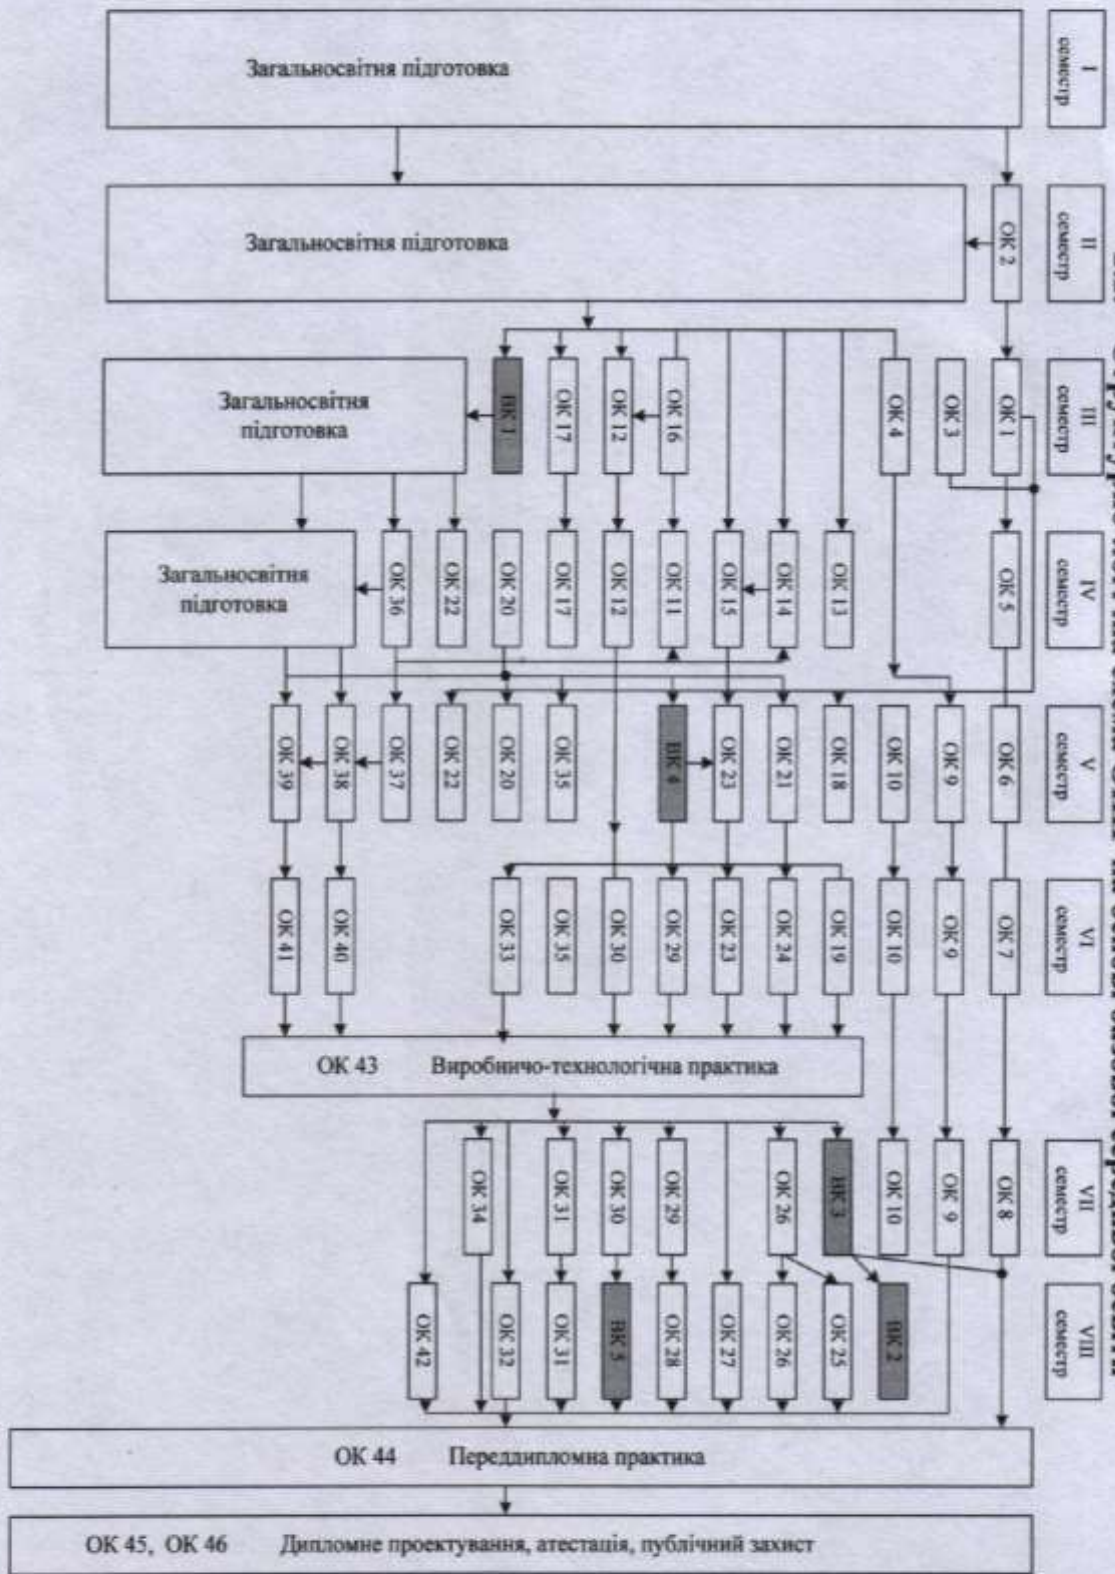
I семестр
II семестр
III семестр
IV семестр
V семестр
VI семестр
VII семестр
VIII семестр

Загальносвітня підготовка

Загальносвітня підготовка
ОК 2

Загальносвітня підготовка
ВК 1
ОК 17
ОК 12
ОК 16
ОК 4
ОК 3
ОК 1

Загальносвітня підготовка
ОК 36
ОК 22
ОК 20
ОК 17
ОК 12
ОК 11
ОК 15
ОК 14
ОК 13
ОК 5

ОК 39
ОК 38
ОК 37
ОК 22
ОК 20
ОК 35
ВК 4
ОК 23
ОК 21
ОК 18
ОК 10
ОК 9
ОК 6

ОК 41
ОК 40
ОК 33
ОК 35
ОК 30
ОК 29
ОК 23
ОК 24
ОК 19
ОК 10
ОК 9
ОК 7

ОК 43 Виробничо-технологічна практика

ОК 34
ОК 31
ОК 30
ОК 29
ОК 26
ВК 3
ОК 10
ОК 9
ОК 8

ОК 42
ОК 32
ОК 31
ВК 5
ОК 28
ОК 27
ОК 26
ОК 25
ВК 2

ОК 44 Переддипломна практика

ОК 45, ОК 46 Дипломне проектування, атестація, публічний захист